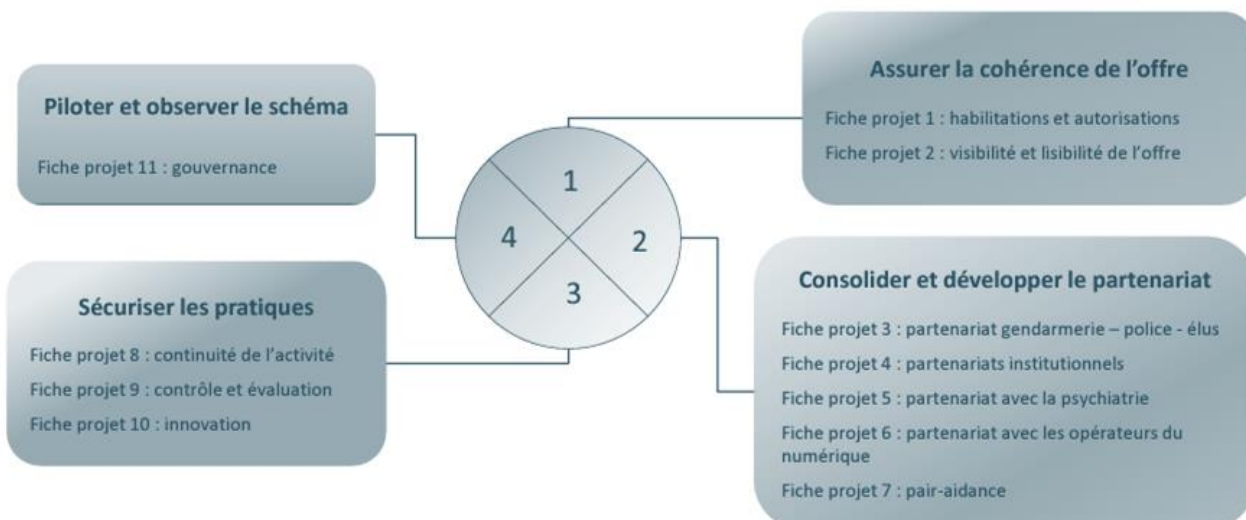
Piloter et observer le schéma

Fiche projet 11 : gouvernance

Assurer la cohérence de l'offre

Fiche projet 1 : habilitations et autorisations

Fiche projet 2 : visibilité et lisibilité de l'offre

1

4

2

3

Sécuriser les pratiques

Fiche projet 8 : continuité de l'activité

Fiche projet 9 : contrôle et évaluation

Fiche projet 10 : innovation

Consolider et développer le partenariat

Fiche projet 3 : partenariat gendarmerie – police - élus

Fiche projet 4 : partenariats institutionnels

Fiche projet 5 : partenariat avec la psychiatrie

Fiche projet 6 : partenariat avec les opérateurs du numérique

Fiche projet 7 : pair-aidance